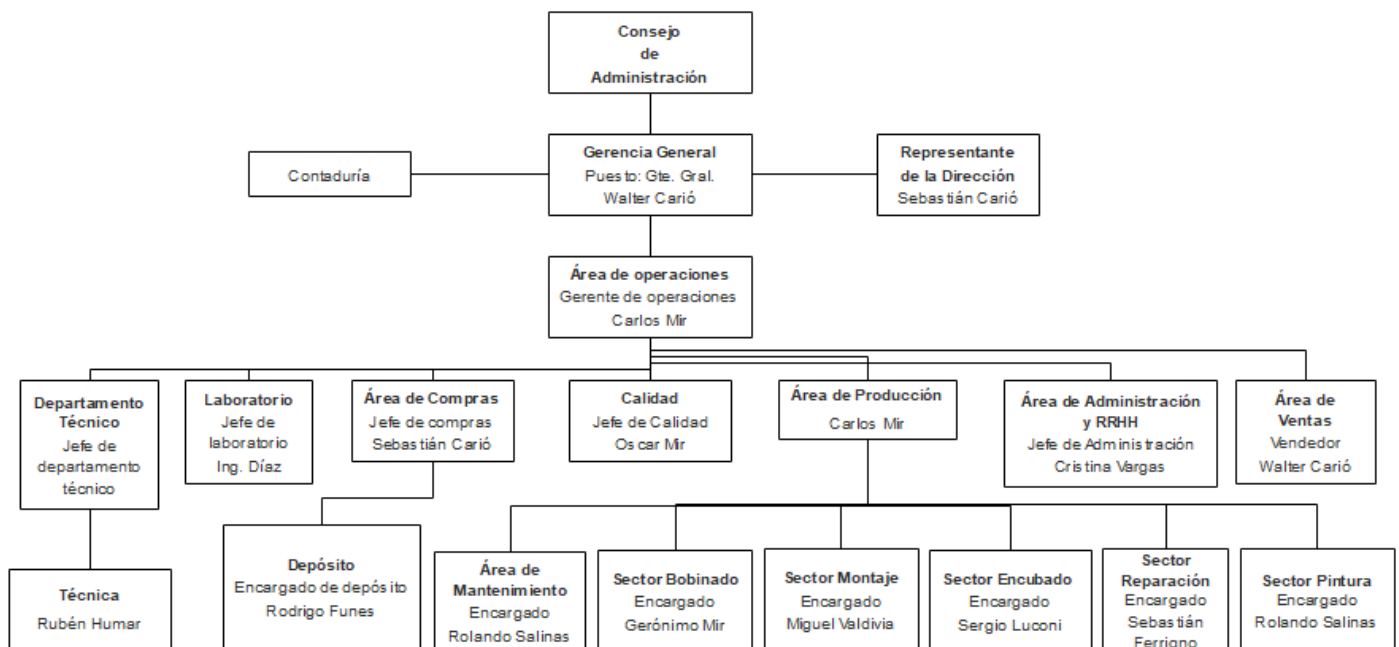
Consejo
de
Administración

Contaduría

Gerencia General
Puesto: Gte. Gral.
Walter Carió

Representante
de la Dirección
Sebastián Carió

Área de operaciones
Gerente de operaciones
Carlos Mir

Departamento Técnico
Jefe de departamento técnico

Laboratorio
Jefe de laboratorio
Ing. Díaz

Área de Compras
Jefe de compras
Sebastián Carió

Calidad
Jefe de Calidad
Oscar Mir

Área de Producción
Carlos Mir

Área de Administración y RRHH
Jefe de Administración
Cristina Vargas

Área de Ventas
Vendedor
Walter Carió

Técnica
Rubén Humar

Depósito
Encargado de depósito
Rodrigo Funes

Área de Mantenimiento
Encargado
Rolando Salinas

Sector Bobinado
Encargado
Gerónimo Mir

Sector Montaje
Encargado
Miguel Valdivia

Sector Encubado
Encargado
Sergio Luconi

Sector Reparación
Encargado
Sebastián
Ferriono

Sector Pintura
Encargado
Rolando Salinas